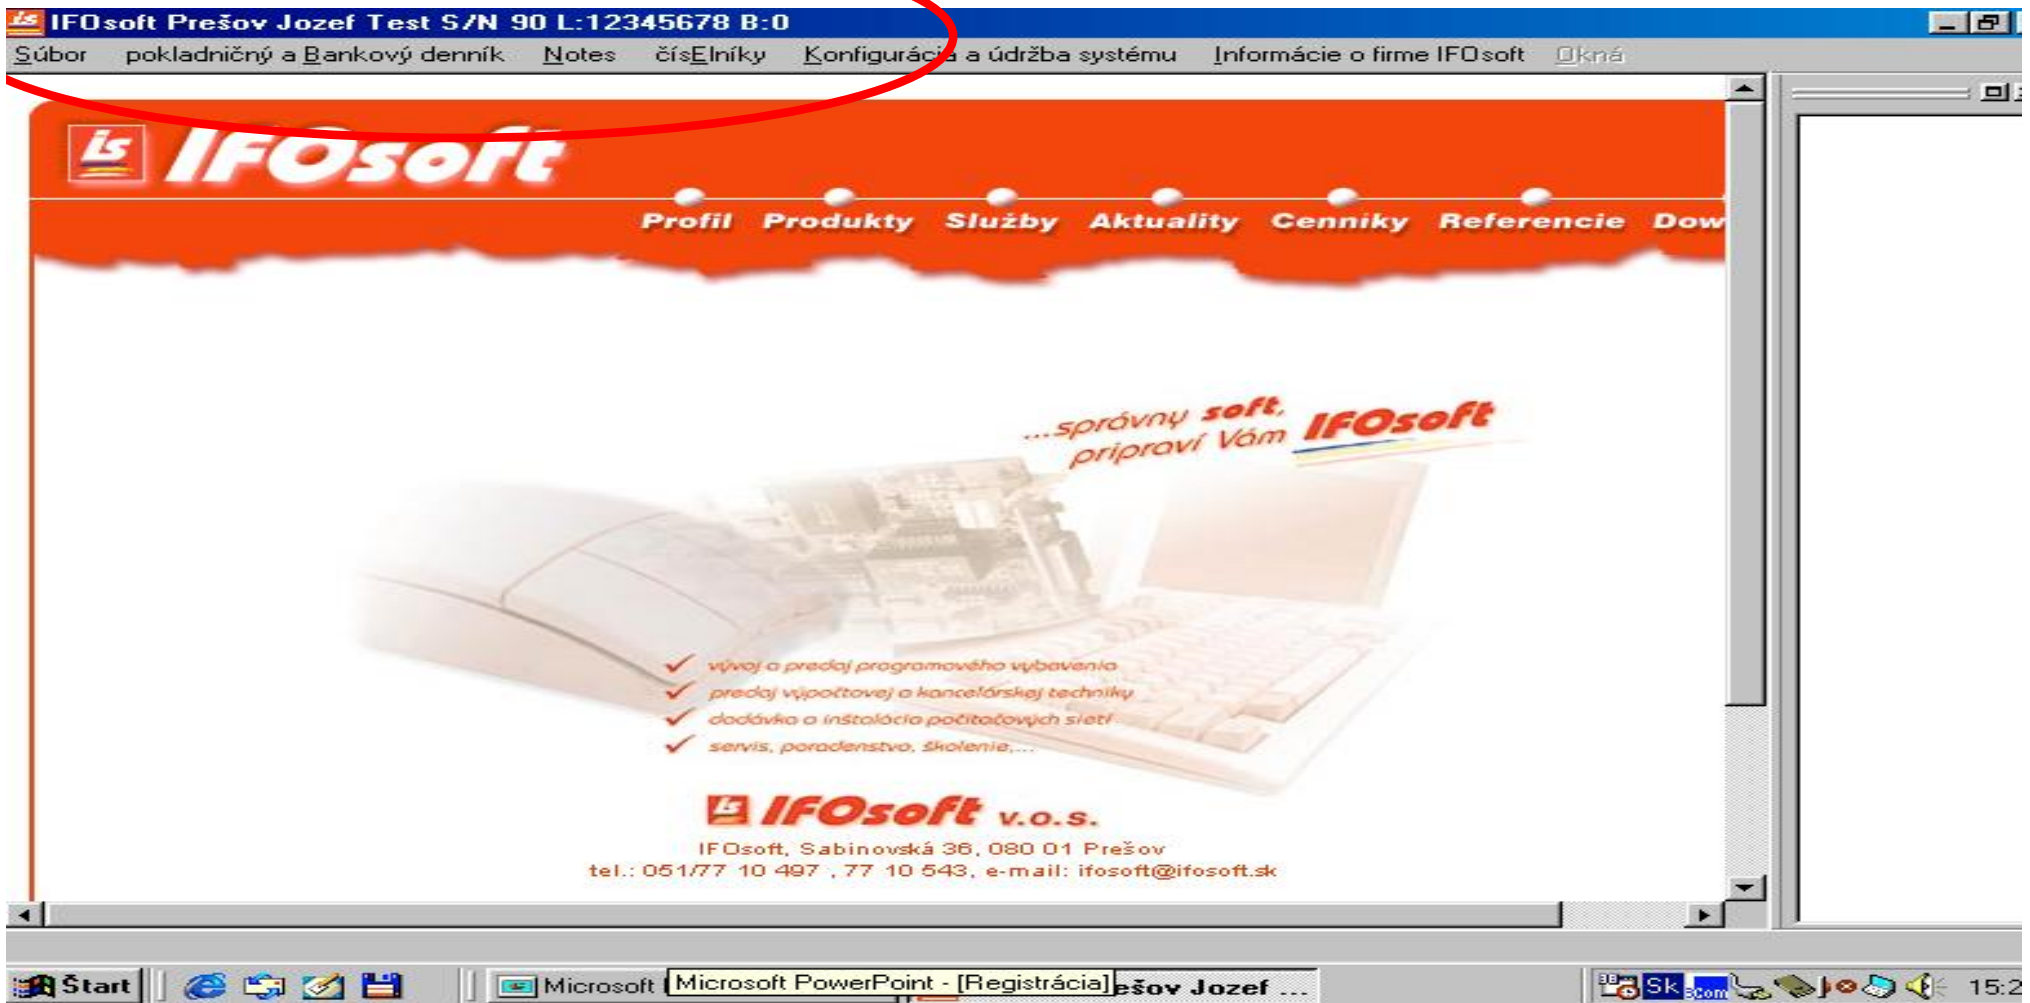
IFOsoft Prešov Jozef Test S/N 90 L:12345678 B:0

Súbor pokladničný a Bankový denník Notes čísElníky Konfigurácia a údržba systému Informácie o firme IFOsoft Okná

IFOsoft

Profil Produkty Služby Aktuality Cenníky Referencie Dow

...správny soft, pripraví Vám IFOsoft

vývoj a predaj programového vybavenia
predaj výpočtovej a kancelárskej techniky
dodávka a inštalácia počítačových sietí
servis, poradenstvo, školenie,...

IFOsoft v.o.s.

IFOsoft, Sabinovská 36, 080 01 Prešov
tel.: 051/77 10 497 , 77 10 543, e-mail: ifosoft@ifosoft.sk

Start Microsoft Microsoft PowerPoint - [Registrácia] ešov Jozef ... Sk 15:2